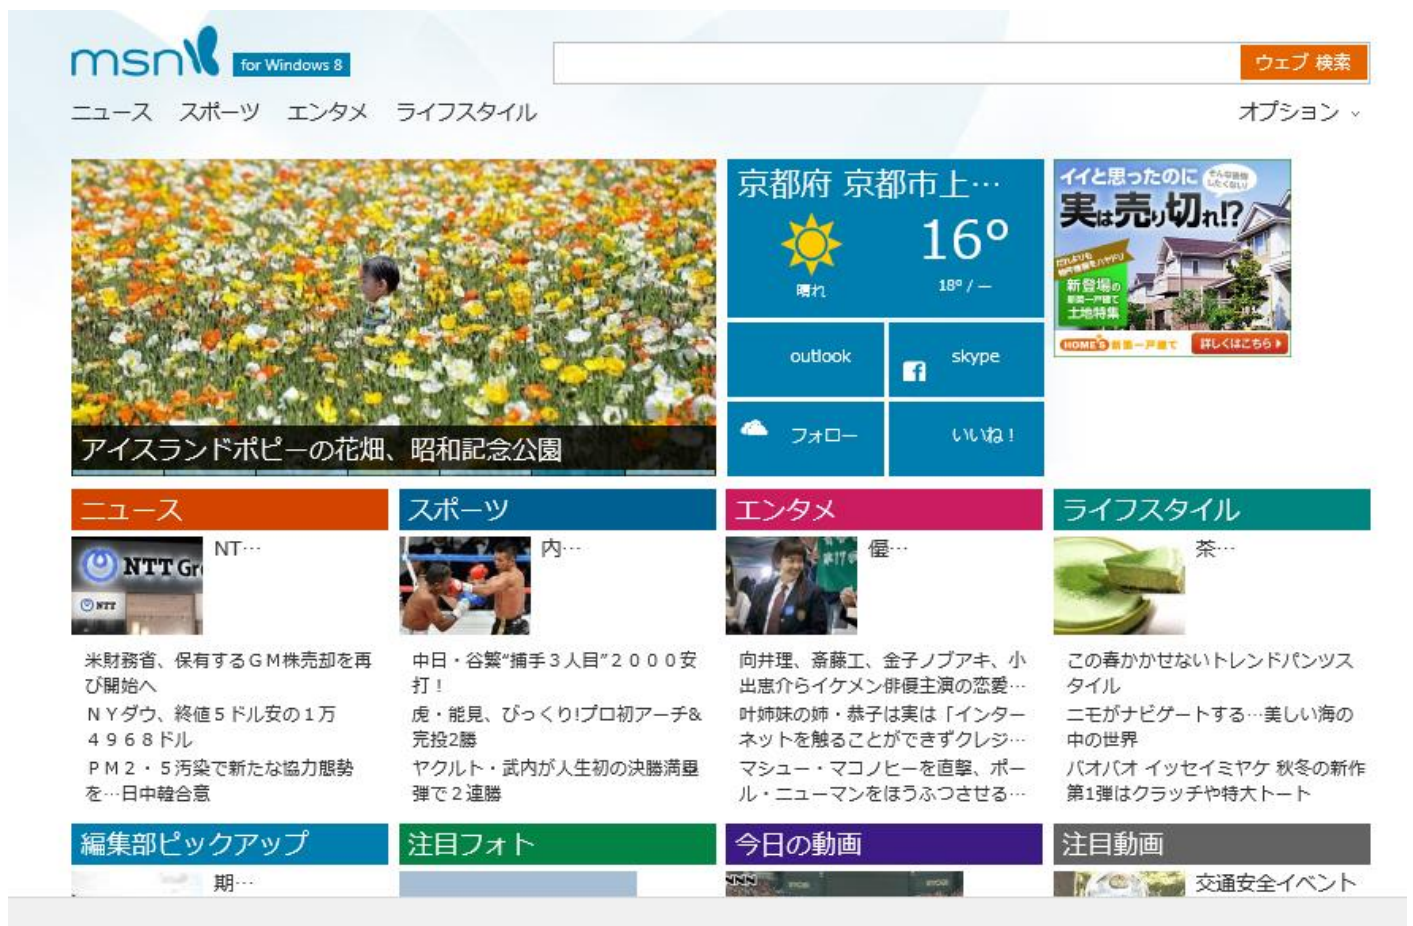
msn for Windows 8

ウェブ 検索

ニュース　スポーツ　エンタメ　ライフスタイル

オプション

アイスランドポピーの花畑、昭和記念公園

京都府 京都市上…

16°

晴れ

18° / –

outlook

skype

フォロー

いいね！

イイと思ったのに 実は売り切れ!?

新登場の土地特集

HOME'S

詳しくはこちら

ニュース

NT…

米財務省、保有するＧＭ株売却を再び開始へ

ＮＹダウ、終値５ドル安の１万４９６８ドル

ＰＭ２・５汚染で新たな協力態勢を…日中韓合意

スポーツ

内…

中日・谷繁"捕手３人目"２０００安打！

虎・能見、びっくり!プロ初アーチ&完投2勝

ヤクルト・武内が人生初の決勝満塁弾で２連勝

エンタメ

優…

向井理、斎藤工、金子ノブアキ、小出恵介らイケメン俳優主演の恋愛…

叶姉妹の姉・恭子は実は「インターネットを触ることができずクレジ…

マシュー・マコノヒーを直撃、ポール・ニューマンをほうふつさせる…

ライフスタイル

茶…

この春かかせないトレンドパンツスタイル

ニモがナビゲートする…美しい海の中の世界

バオバオ イッセイミヤケ 秋冬の新作第1弾はクラッチや特大トート

編集部ピックアップ

期…

注目フォト

今日の動画

注目動画

交通安全イベント